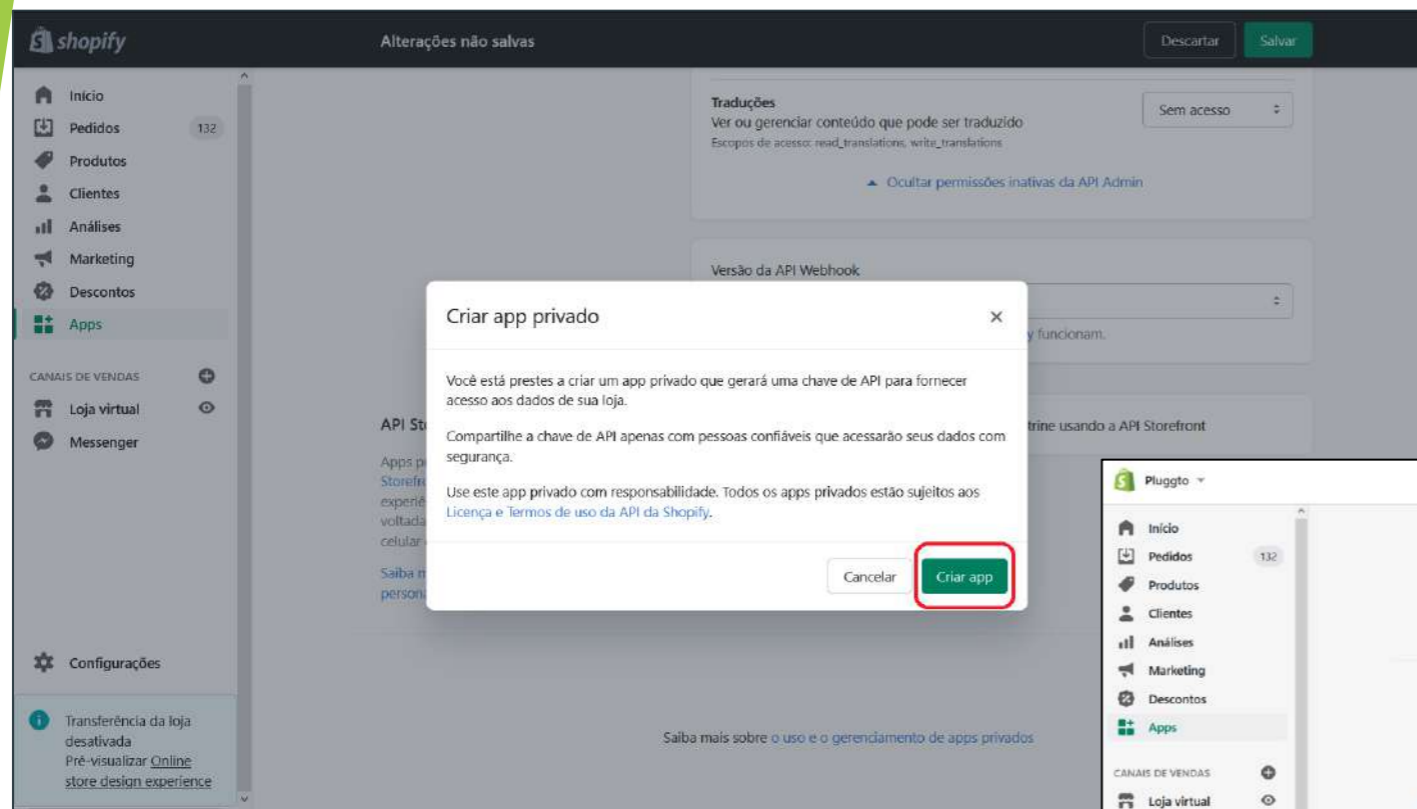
shopify

Alterações não salvas

Descartar Salvar

Início
Pedidos 132
Produtos
Clientes
Análises
Marketing
Descontos
Apps

CANAIS DE VENDAS
Loja virtual
Messenger

Configurações

Transferência da loja desativada
Pré-visualizar Online store design experience

Traduções
Ver ou gerenciar conteúdo que pode ser traduzido
Escopos de acesso: read_translations, write_translations

Sem acesso

▲ Ocultar permissões inativas da API Admin

Versão da API Webhook

y funcionam.

API St

trine usando a API Storefront

Apps p
Storefr
experiê
voltada
celular

Saiba m
person

Criar app privado

Você está prestes a criar um app privado que gerará uma chave de API para fornecer acesso aos dados de sua loja.

Compartilhe a chave de API apenas com pessoas confiáveis que acessarão seus dados com segurança.

Use este app privado com responsabilidade. Todos os apps privados estão sujeitos aos Licença e Termos de uso da API da Shopify.

Cancelar Criar app

Saiba mais sobre o uso e o gerenciamento de apps privados

Pluggto

Início
Pedidos 132
Produtos
Clientes
Análises
Marketing
Descontos
Apps

CANAIS DE VENDAS
Loja virtual